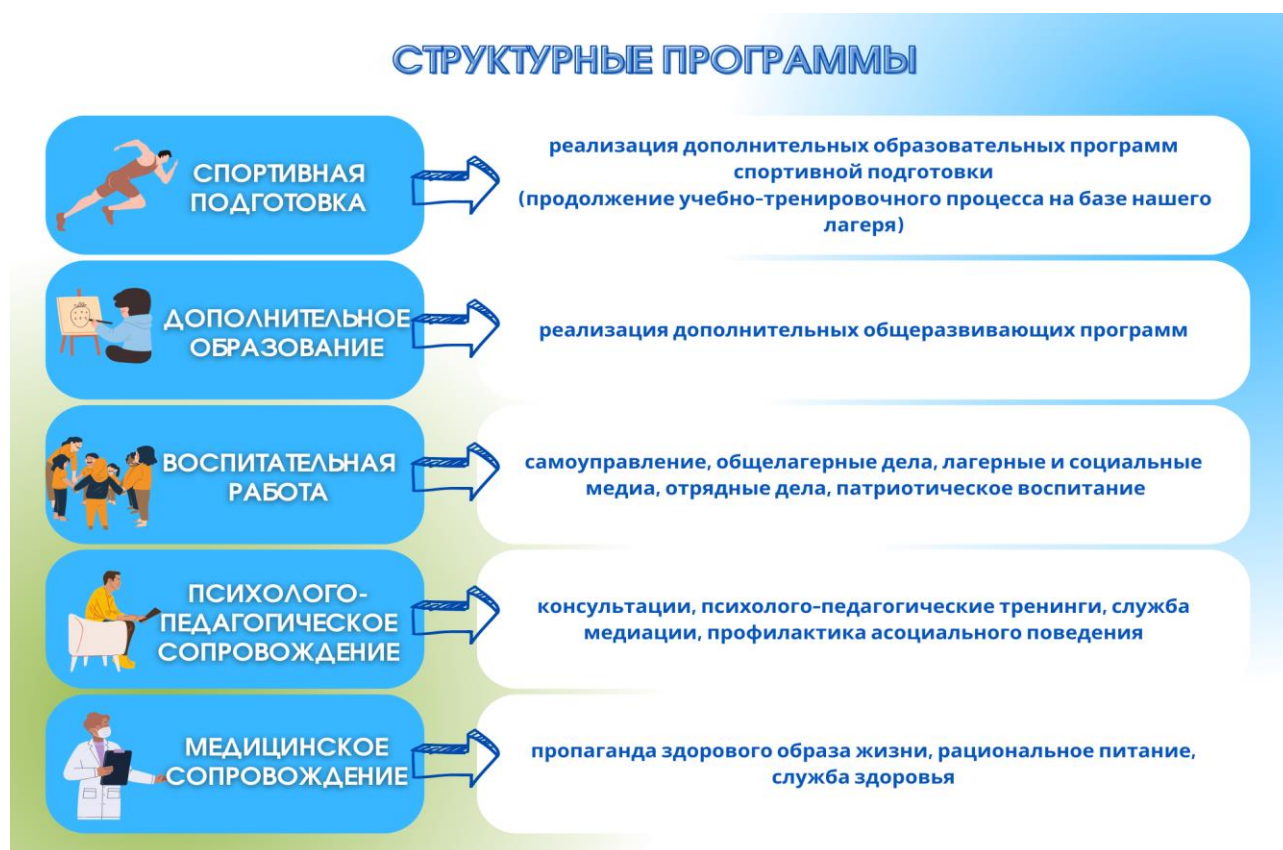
СТРУКТУРНЫЕ ПРОГРАММЫ

СПОРТИВНАЯ ПОДГОТОВКА

реализация дополнительных образовательных программ спортивной подготовки (продолжение учебно-тренировочного процесса на базе нашего лагеря)

ДОПОЛНИТЕЛЬНОЕ ОБРАЗОВАНИЕ

реализация дополнительных общеразвивающих программ

ВОСПИТАТЕЛЬНАЯ РАБОТА

самоуправление, общелагерные дела, лагерные и социальные медиа, отрядные дела, патриотическое воспитание

ПСИХОЛОГО-ПЕДАГОГИЧЕСКОЕ СОПРОВОЖДЕНИЕ

консультации, психолого-педагогические тренинги, служба медиации, профилактика асоциального поведения

МЕДИЦИНСКОЕ СОПРОВОЖДЕНИЕ

пропаганда здорового образа жизни, рациональное питание, служба здоровья